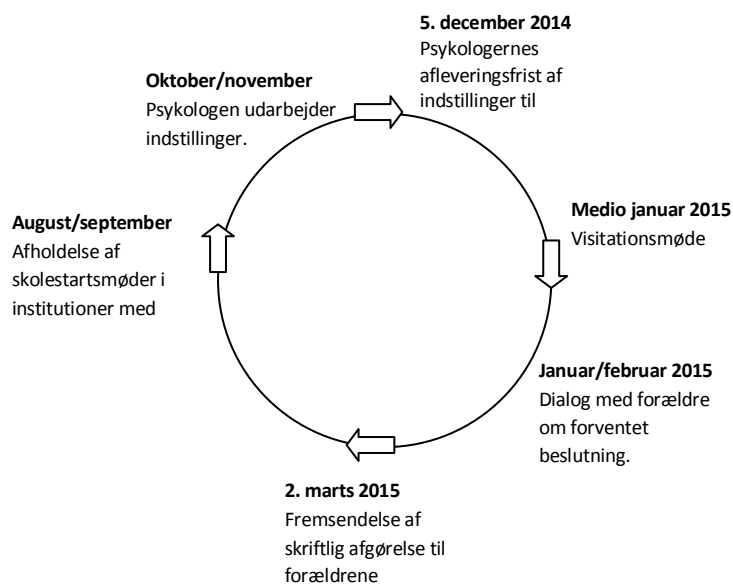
5. december 2014
Psykologernes afleveringsfrist af indstillinger til

Oktober/november
Psykologen udarbejder indstillinger.

Medio januar 2015
Visitationsmøde

August/september
Afholdelse af skolestartsmøder i institutioner med

Januar/februar 2015
Dialog med forældre om forventet beslutning.

2. marts 2015
Fremsendelse af skriftlig afgørelse til forældrene